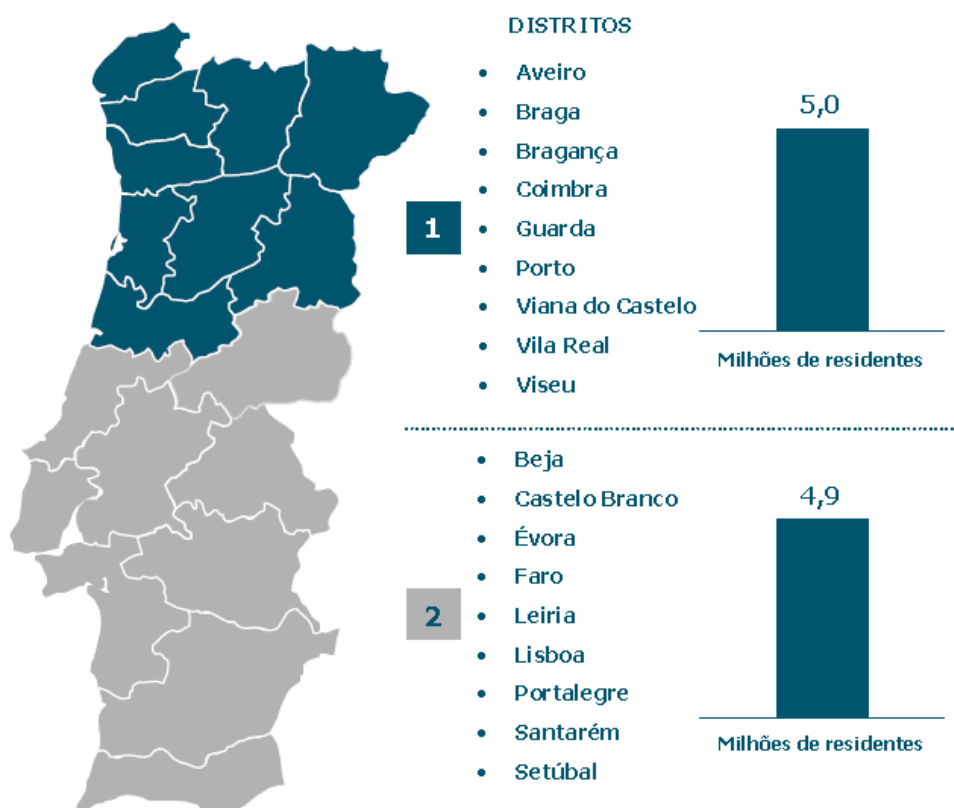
DISTRITOS

1

- Aveiro
- Braga
- Bragança
- Coimbra
- Guarda
- Porto
- Viana do Castelo
- Vila Real
- Viseu

5,0

Milhões de residentes

2

- Beja
- Castelo Branco
- Évora
- Faro
- Leiria
- Lisboa
- Portalegre
- Santarém
- Setúbal

4,9

Milhões de residentes